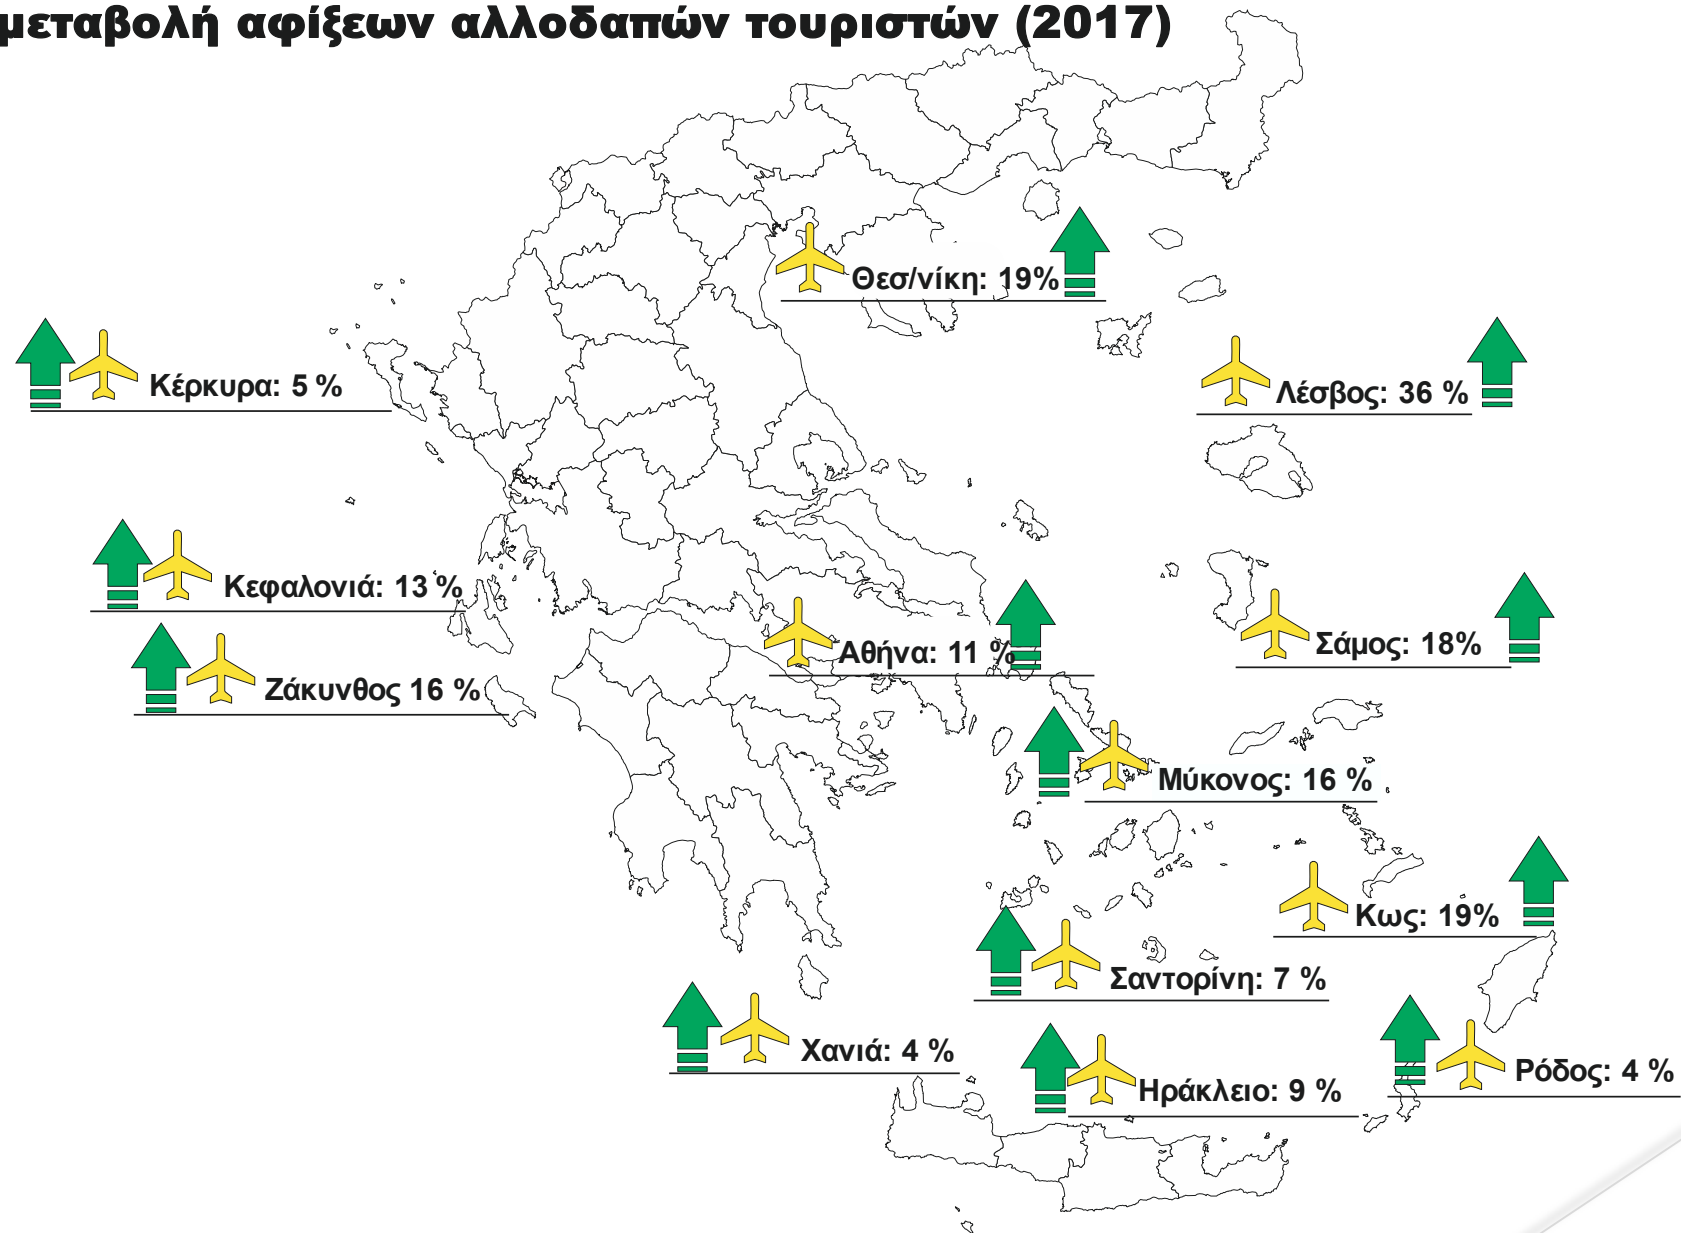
μεταβολή αφίξεων αλλοδαπών τουριστών (2017)

Θεσ/νίκη: 19%

Κέρκυρα: 5 %

Λέσβος: 36 %

Κεφαλονιά: 13 %

Ζάκυνθος 16 %

Αθήνα: 11 %

Σάμος: 18%

Μύκονος: 16 %

Κως: 19%

Σαντορίνη: 7 %

Χανιά: 4 %

Ηράκλειο: 9 %

Ρόδος: 4 %